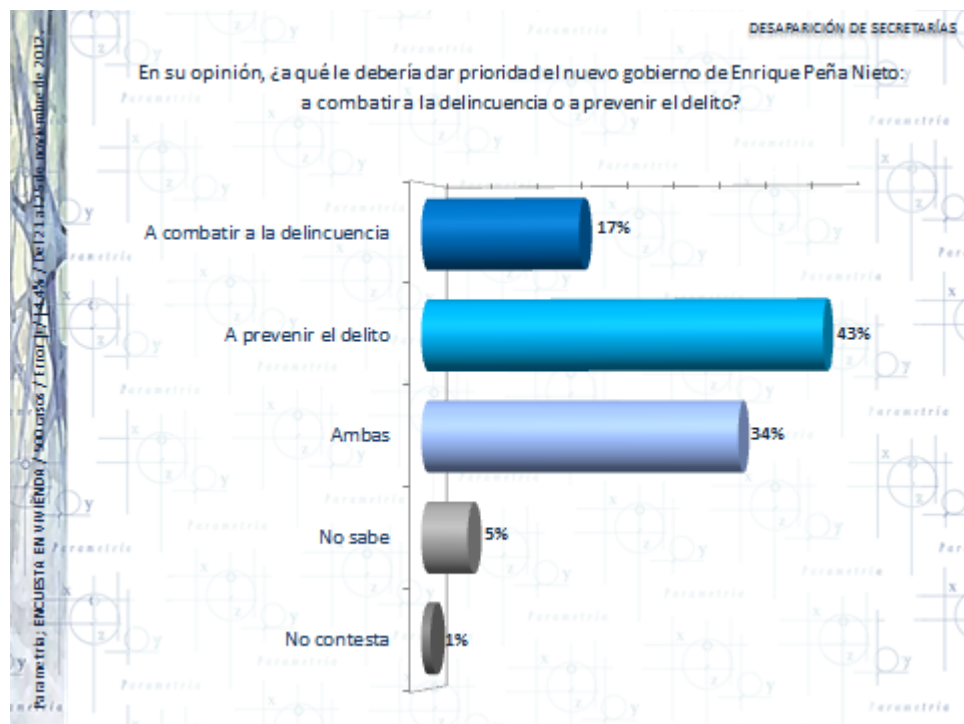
DESAPARICIÓN DE SECRETARÍAS

En su opinión, ¿a qué le debería dar prioridad el nuevo gobierno de Enrique Peña Nieto: a combatir a la delincuencia o a prevenir el delito?

A combatir a la delincuencia 17%

A prevenir el delito 43%

Ambas 34%

No sabe 5%

No contesta 1%

Parametría; ENCUESTA EN VIVIENDA / 400 casos / Error (+/-) 4.9% / Del 21 al 25 de noviembre de 2012